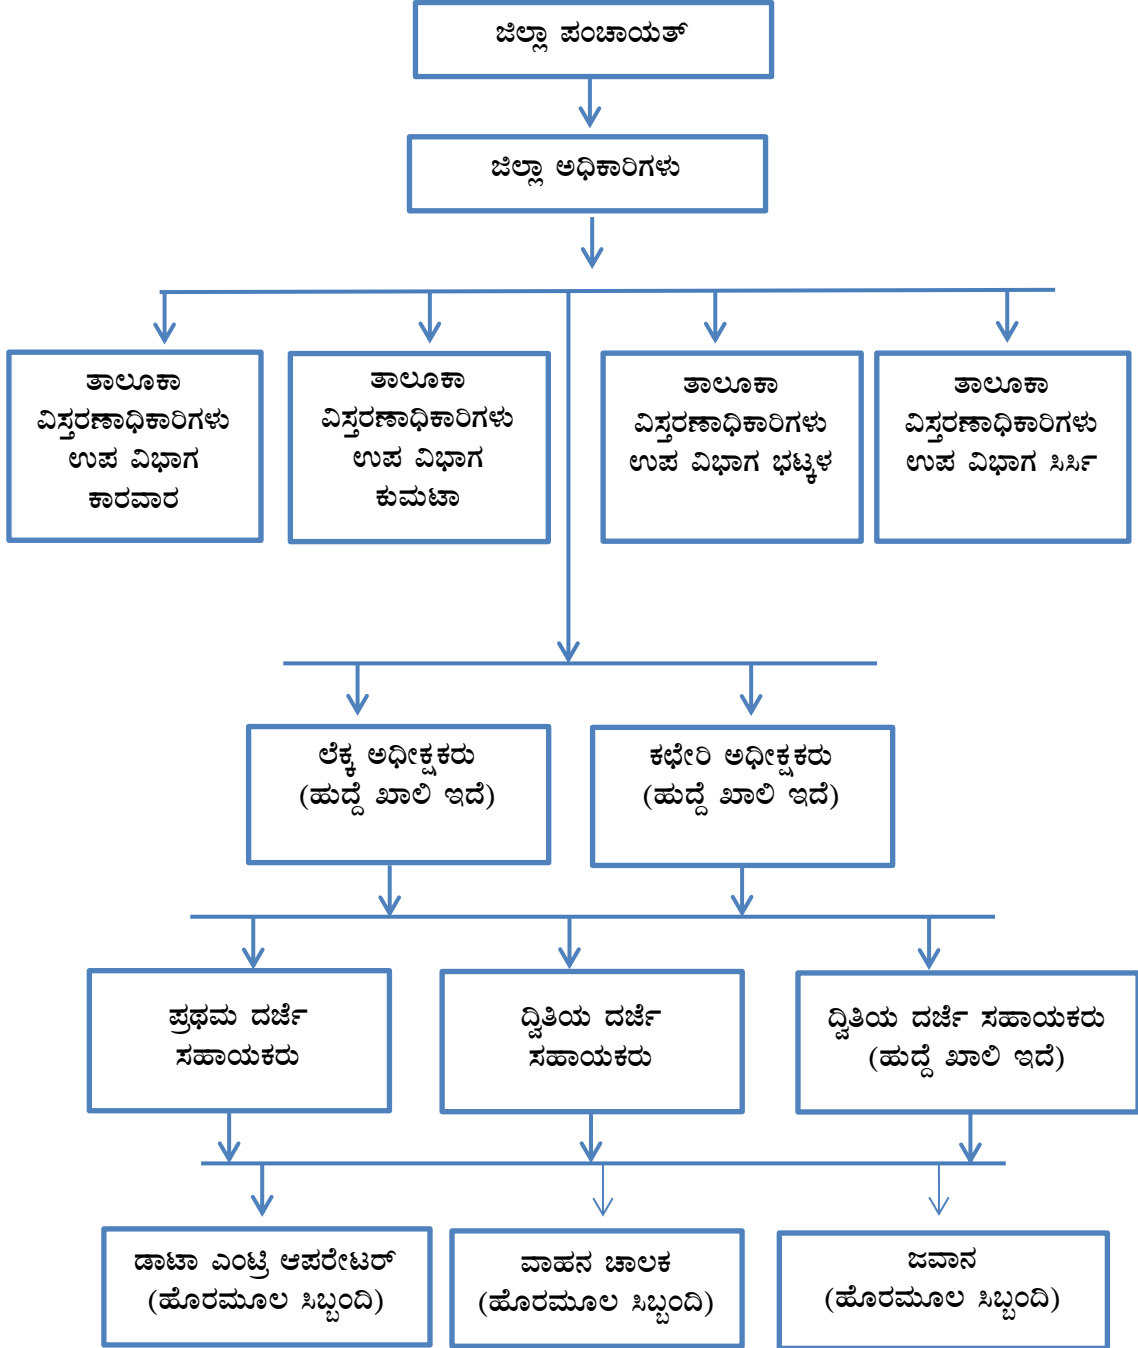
ಜಿಲ್ಲಾ ಪಂಚಾಯತ್

ಜಿಲ್ಲಾ ಅಧಿಕಾರಿಗಳು

ತಾಲೂಕಾ ವಿಸ್ತರಣಾಧಿಕಾರಿಗಳು ಉಪ ವಿಭಾಗ ಕಾರವಾರ

ತಾಲೂಕಾ ವಿಸ್ತರಣಾಧಿಕಾರಿಗಳು ಉಪ ವಿಭಾಗ ಕುಮಟಾ

ತಾಲೂಕಾ ವಿಸ್ತರಣಾಧಿಕಾರಿಗಳು ಉಪ ವಿಭಾಗ ಭಟ್ಕಳ

ತಾಲೂಕಾ ವಿಸ್ತರಣಾಧಿಕಾರಿಗಳು ಉಪ ವಿಭಾಗ ಸಿರ್ಸಿ

ಲೆಕ್ಕ ಅಧೀಕ್ಷಕರು (ಹುದ್ದೆ ಖಾಲಿ ಇದೆ)

ಕಛೇರಿ ಅಧೀಕ್ಷಕರು (ಹುದ್ದೆ ಖಾಲಿ ಇದೆ)

ಪ್ರಥಮ ದರ್ಜೆ ಸಹಾಯಕರು

ದ್ವಿತಿಯ ದರ್ಜೆ ಸಹಾಯಕರು

ದ್ವಿತಿಯ ದರ್ಜೆ ಸಹಾಯಕರು (ಹುದ್ದೆ ಖಾಲಿ ಇದೆ)

ಡಾಟಾ ಎಂಟ್ರಿ ಆಪರೇಟರ್ (ಹೊರಮೂಲ ಸಿಬ್ಬಂದಿ)

ವಾಹನ ಚಾಲಕ (ಹೊರಮೂಲ ಸಿಬ್ಬಂದಿ)

ಜವಾನ (ಹೊರಮೂಲ ಸಿಬ್ಬಂದಿ)